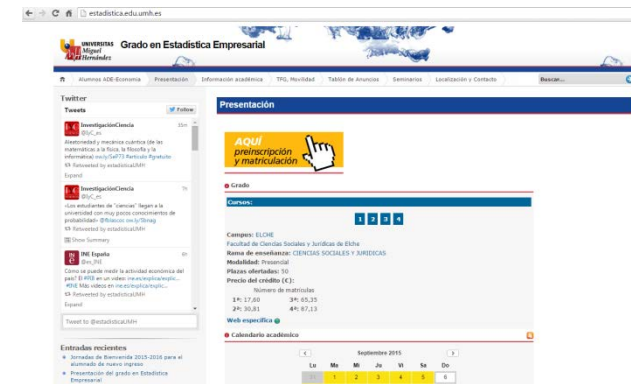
estadistica.edu.umh.es

UNIVERSITAS Miguel Hernández Grado en Estadística Empresarial

Alumnos ADE-Economía | Presentación | Información académica | TFG, Movilidad | Tablón de Anuncios | Seminarios | Localización y Contacto | Buscar...

Twitter

Tweets Follow

InvestigaciónCiencia @IyC_es 15m
Aleatoriedad y mecánica cuántica (de las matemáticas a la física, la filosofía y la informática) ow.ly/Se??3 #articulo #gratuito
Retweeted by estadisticaUMH
Expand

InvestigaciónCiencia @IyC_es 5h
«Los estudiantes de "ciencias" llegan a la universidad con muy pocos conocimientos de probabilidad» @fbiasco ow.ly/Sbrag
Retweeted by estadisticaUMH
Show Summary

INE España @es_INE 8h
Cómo se puede medir la actividad económica del país? El #PIB en un vídeo: ine.es/explica/explic... #INE Más vídeos en ine.es/explica/explic...
Retweeted by estadisticaUMH
Expand

Tweet to @estadisticaUMH

Entradas recientes
Jornadas de Bienvenida 2015-2016 para el alumnado de nuevo ingreso
Presentación del grado en Estadística Empresarial

Presentación

AQUÍ preinscripción y matriculación

Grado

Cursos:
1 2 3 4

Campus: ELCHE
Facultad de Ciencias Sociales y Jurídicas de Elche
Rama de enseñanza: CIENCIAS SOCIALES Y JURIDICAS
Modalidad: Presencial
Plazas ofertadas: 50
Precio del crédito (€):
Número de matrículas
1ª: 17,80 3ª: 65,35
2ª: 30,81 4ª: 87,13
Web específica

Calendario académico

Septiembre 2015
| Lu | Ma | Mi | Ju | Vi | Sa | Do |
|---|---|---|---|---|---|---|
| 31 | 1 | 2 | 3 | 4 | 5 | 6 |